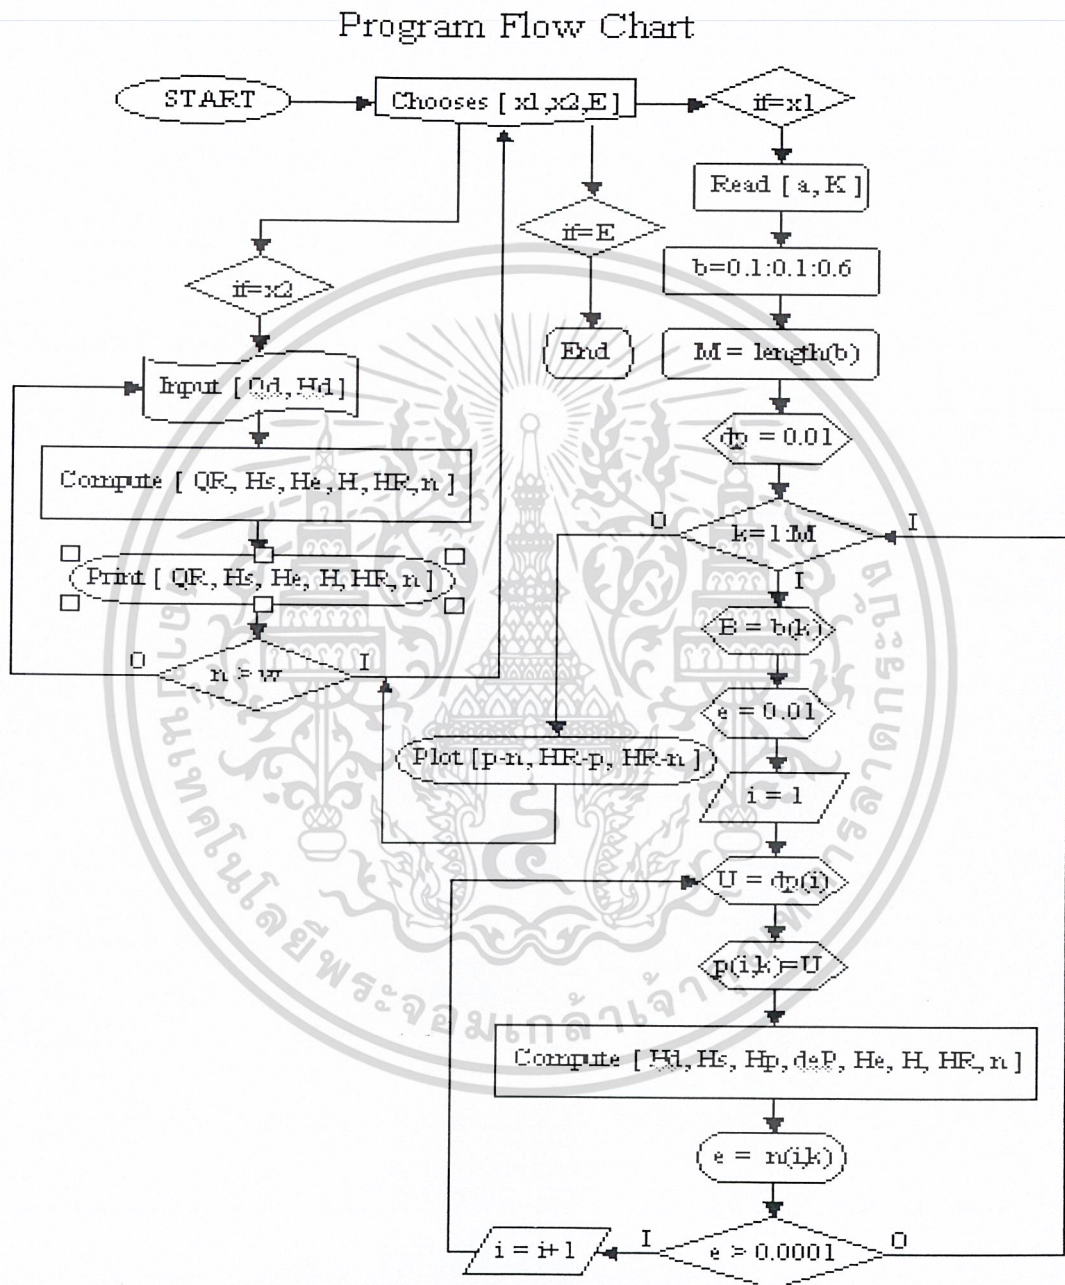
Program Flow Chart

START

Chooses [ x1,x2,E ]

if=x1

Read [ a, K ]

b=0.1:0.1:0.6

M = length(b)

dp = 0.01

if=E

End

if=x2

Input [ Qd, Hd ]

Compute [ QR, Hs, He, H, HR, n ]

Print [ QR, Hs, He, H, HR, n ]

O

n > w

I

O

k=1:M

I

I

B = b(k)

e = 0.01

Plot [p-n, HR-p, HR-n ]

i = 1

U = dp(i)

p(i,k)=U

Compute [ Hd, Hs, Hp, deP, He, H, HR, n ]

e = n(i,k)

i = i+1

I

e > 0.0001

O

มหาวิทยาลัยเทคโนโลยีพระจอมเกล้าพระนครเหนือ